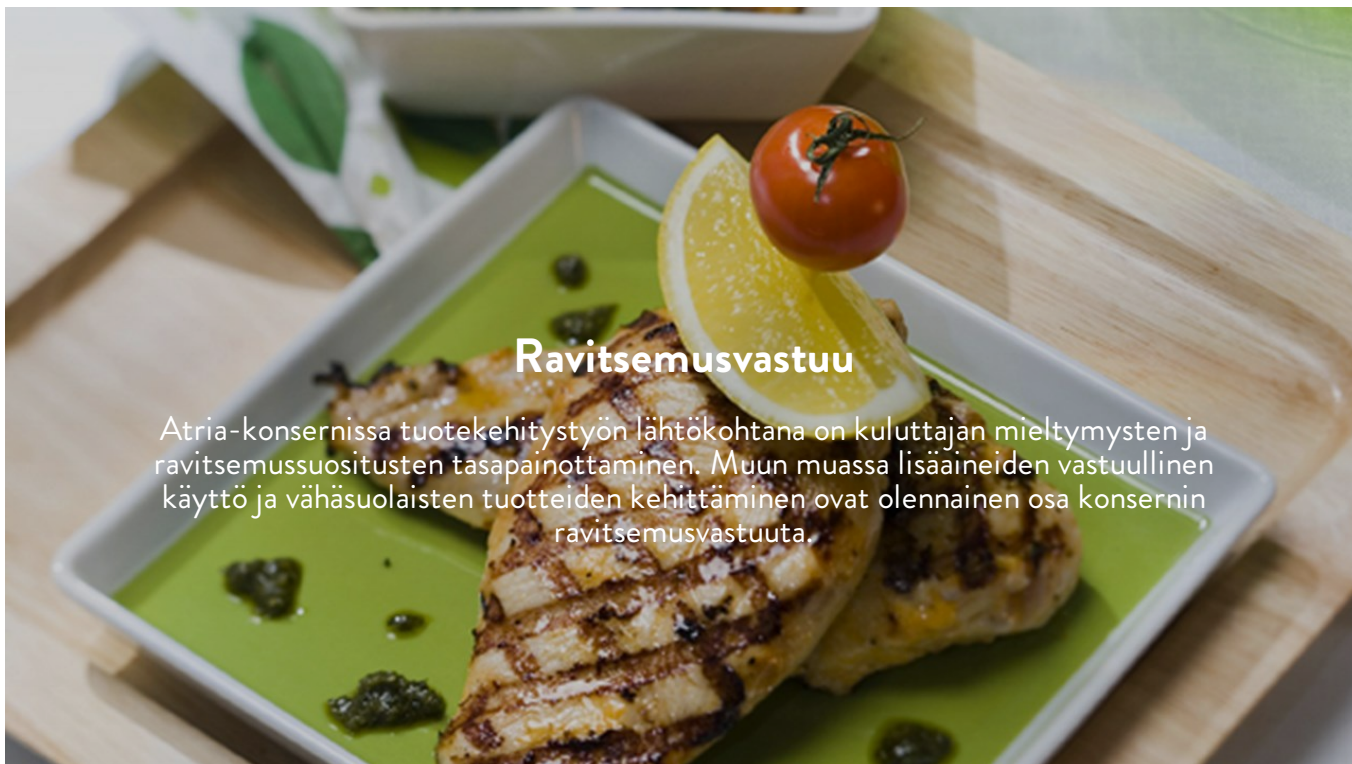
Ravitsemusvastuu

Atria-konsernissa tuotekehitystyön lähtökohtana on kuluttajan mieltymysten ja ravitsemussuositusten tasapainottaminen. Muun muassa lisäaineiden vastuullinen käyttö ja vähäsuolaisten tuotteiden kehittäminen ovat olennainen osa konsernin ravitsemusvastuuta.